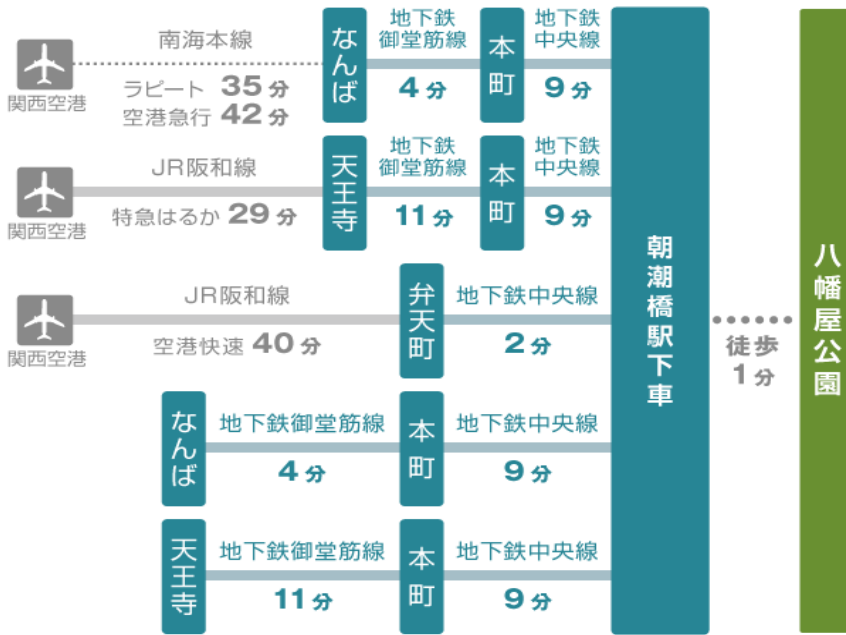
関西空港
南海本線
ラピート 35分
空港急行 42分
なんば
地下鉄御堂筋線
4分
本町
地下鉄中央線
9分

関西空港
JR阪和線
特急はるか 29分
天王寺
地下鉄御堂筋線
11分
本町
地下鉄中央線
9分

関西空港
JR阪和線
空港快速 40分
弁天町
地下鉄中央線
2分

なんば
地下鉄御堂筋線
4分
本町
地下鉄中央線
9分

天王寺
地下鉄御堂筋線
11分
本町
地下鉄中央線
9分

朝潮橋駅下車
徒歩
1分
八幡屋公園